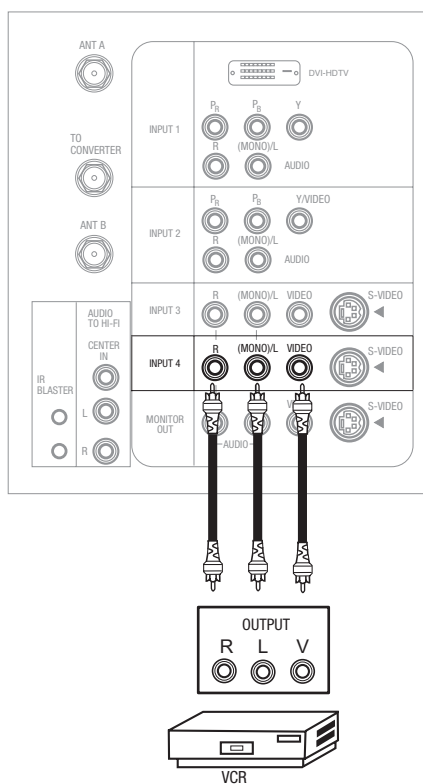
ANT A

TO CONVERTER

ANT B

DVI-HDTV

INPUT 1
$P_R$ $P_B$ Y
R (MONO)/L
AUDIO

INPUT 2
$P_R$ $P_B$ Y/VIDEO
R (MONO)/L
AUDIO

INPUT 3
R (MONO)/L VIDEO S-VIDEO

IR BLASTER

AUDIO TO HI-FI
CENTER IN
L
R

INPUT 4
R (MONO)/L VIDEO S-VIDEO

MONITOR OUT
AUDIO V S-VIDEO

OUTPUT
R L V

VCR